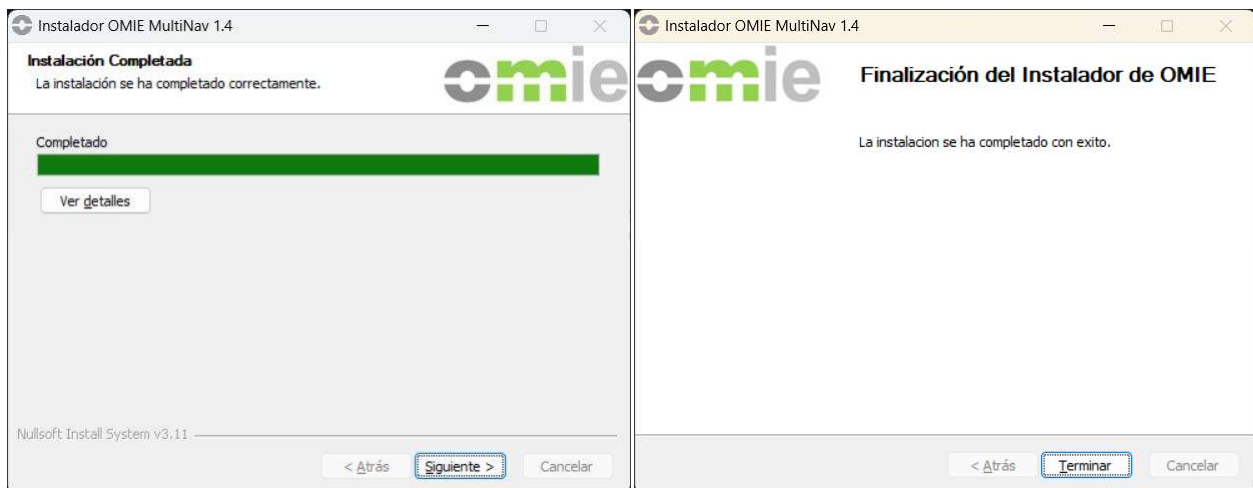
Instalador OMIE MultiNav 1.4

Instalación Completada
La instalación se ha completado correctamente.

omie

Completado

Ver detalles

Nullsoft Install System v3.11

< Atrás
Siguiente >
Cancelar

Instalador OMIE MultiNav 1.4

omie

Finalización del Instalador de OMIE

La instalacion se ha completado con exito.

< Atrás
Terminar
Cancelar